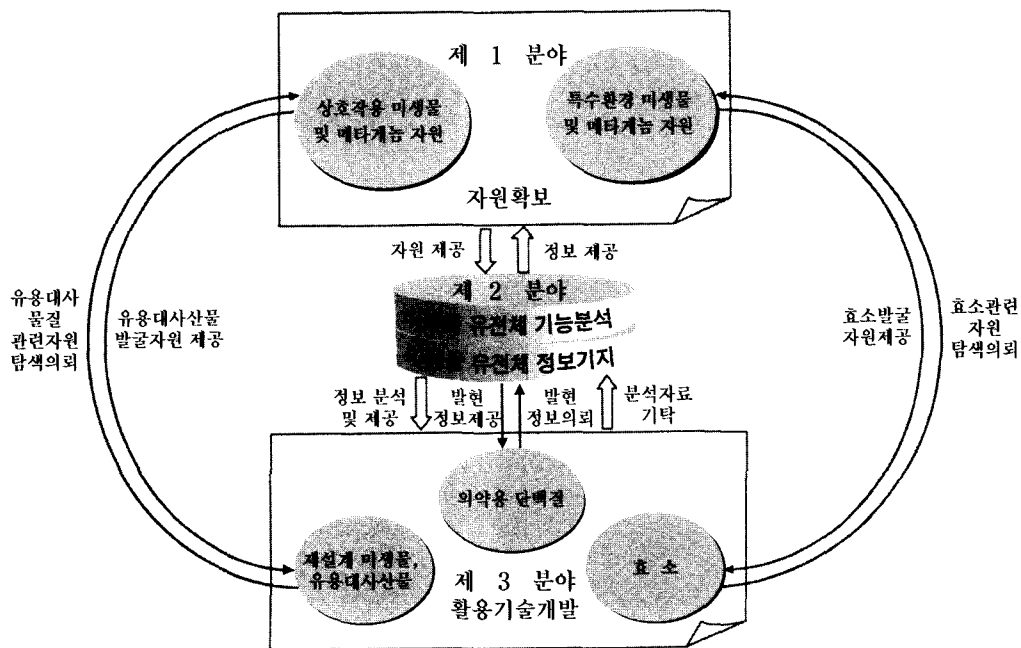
제 1 분야

상호작용 미생물 및 메타게놈 자원

특수환경 미생물 및 메타게놈 자원

자원확보

자원 제공

정보 제공

유용대사물질 관련자원 탐색의뢰

유용대사산물 발굴자원 제공

제 2 분야

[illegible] 유전체 기능분석

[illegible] 유전체 정보기지

효소발굴 자원제공

효소관련 자원 탐색의뢰

정보 분석 및 제공

발현 정보제공

발현 정보의뢰

분석자료 기탁

의약용 단백질

재설계 미생물, 유용대사산물

제 3 분야 활용기술개발

효 소